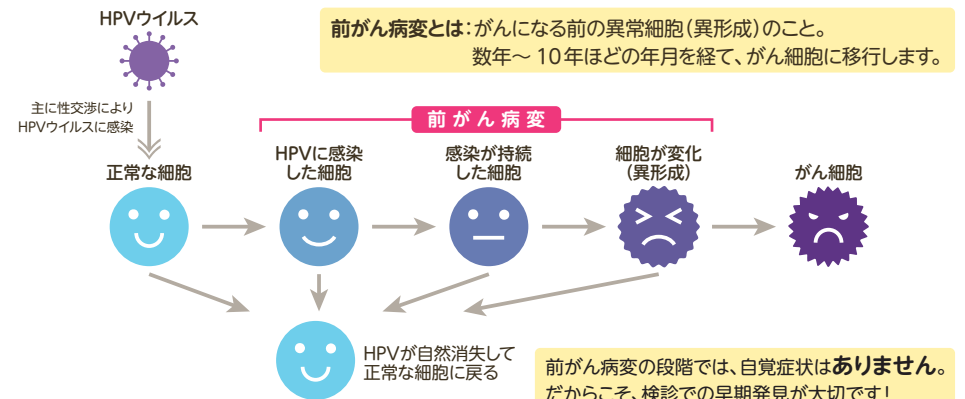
HPVウイルス

前がん病変とは:がんになる前の異常細胞(異形成)のこと。
数年〜10年ほどの年月を経て、がん細胞に移行します。

主に性交渉により
HPVウイルスに感染

前がん病変

正常な細胞

HPVに感染
した細胞

感染が持続
した細胞

細胞が変化
(異形成)

がん細胞

HPVが自然消失して
正常な細胞に戻る

前がん病変の段階では、自覚症状はありません。
だからこそ、検診での早期発見が大切です!